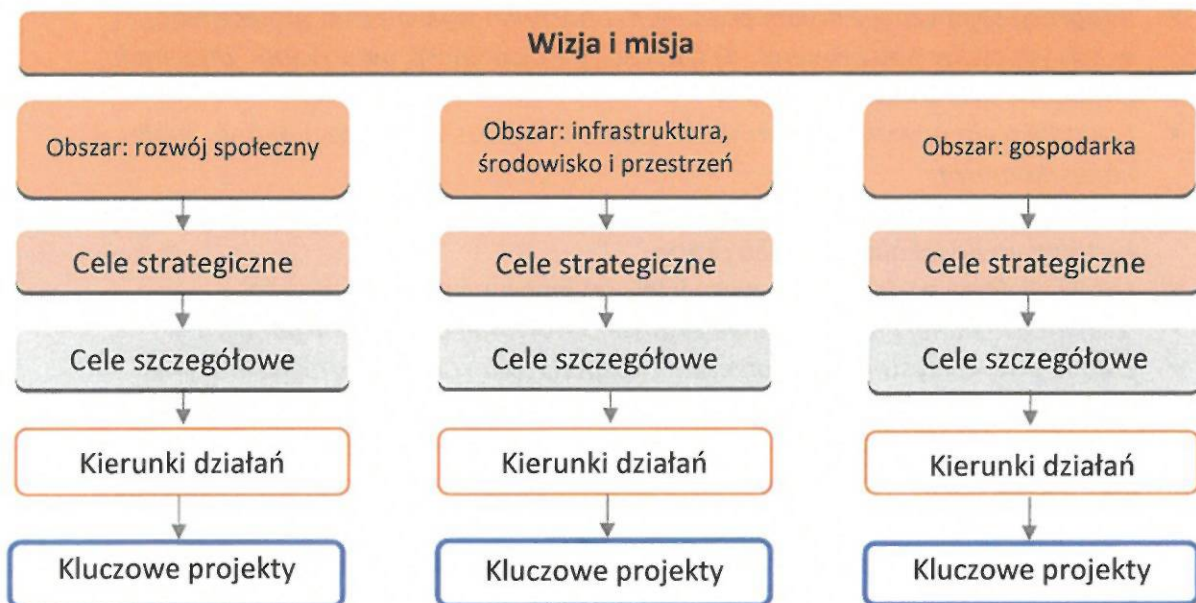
Wizja i misja

Obszar: rozwój społeczny

Cele strategiczne

Cele szczegółowe

Kierunki działań

Kluczowe projekty

Obszar: infrastruktura, środowisko i przestrzeń

Cele strategiczne

Cele szczegółowe

Kierunki działań

Kluczowe projekty

Obszar: gospodarka

Cele strategiczne

Cele szczegółowe

Kierunki działań

Kluczowe projekty